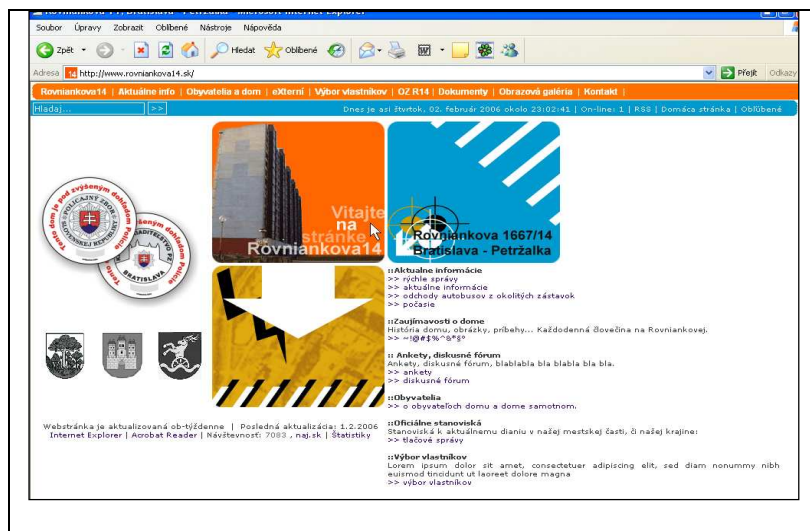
Soubor Úpravy Zobrazit Oblíbené Nástroje Nápověda

Zpět Hledat Oblíbené

Adresa http://www.rovniankova14.sk/ Přejít Odkazy

Rovniankova14 | Aktuálne info | Obyvatelia a dom | eXterni | Výbor vlastníkov | OZ R14 | Dokumenty | Obrazová galéria | Kontakt |

Hľadaj... >>

Dnes je asi štvrtok, 02. február 2006 okolo 23:02:41 | On-line: 1 | RSS | Domáca stránka | Obľúbené

Tento dom je pod zvýšeným dohľadom polície
POLICAJNÝ ZBOR SLOVENSKEJ REPUBLIKY
RIADITEĽSTVO BRATISLAVA

Vitajte na stránke Rovniankova14

Rovniankova 1667/14
Bratislava - Petržalka

::Aktualne informácie
>> rýchle správy
>> aktuálne informácie
>> odchody autobusov z okolitých zástavok
>> počasie

::Zaujímavosti o dome
História domu, obrázky, príbehy... Každodenná ôlovečina na Rovniankovej.
>> ~!@#$%^&*§°

:: Ankety, diskusné fórum
Ankety, diskusné fórum, blablabla bla blabla bla bla.
>> ankety
>> diskusné fórum

::Obyvatelia
>> o obyvateľoch domu a dome samotnom.

::Oficiálne stanoviská
Stanoviská k aktuálnemu dianiu v našej mestskej časti, či našej krajine:
>> tlačové správy

::Výbor vlastníkov
Lorem ipsum dolor sit amet, consectetuer adipiscing elit, sed diam nonummy nibh euismod tincidunt ut laoreet dolore magna
>> výbor vlastníkov

Webstránka je aktualizovaná ob-týždenne | Posledná aktualizácia: 1.2.2006
Internet Explorer | Acrobat Reader | Návštevnosť: 7083 , naj.sk | Štatistiky